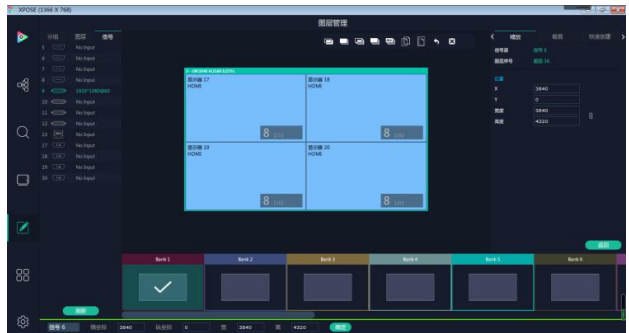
XPOSE (1366 X 768)

图层管理

分组 图层 信号

5 No Input
6 No Input
7 No Input
8 No Input
9 1920*1080@60
10 No Input
11 No Input
12 No Input
13 No Input
17 No Input
18 No Input
19 No Input
20 No Input

刷新

显示器 17
HDMI
显示器 18
HDMI
显示器 19
HDMI
显示器 20
HDMI

8
8
8
8

缩放 裁剪 快速创建

信号源 信号 6
图层序号 图层 16

位置
X 3840
Y 0
宽度 3840
高度 4320

返回

Bank 1
Bank 2
Bank 3
Bank 4
Bank 5
Bank 6

信号 6 横坐标 3840 纵坐标 0 宽 3840 高 4320 确定